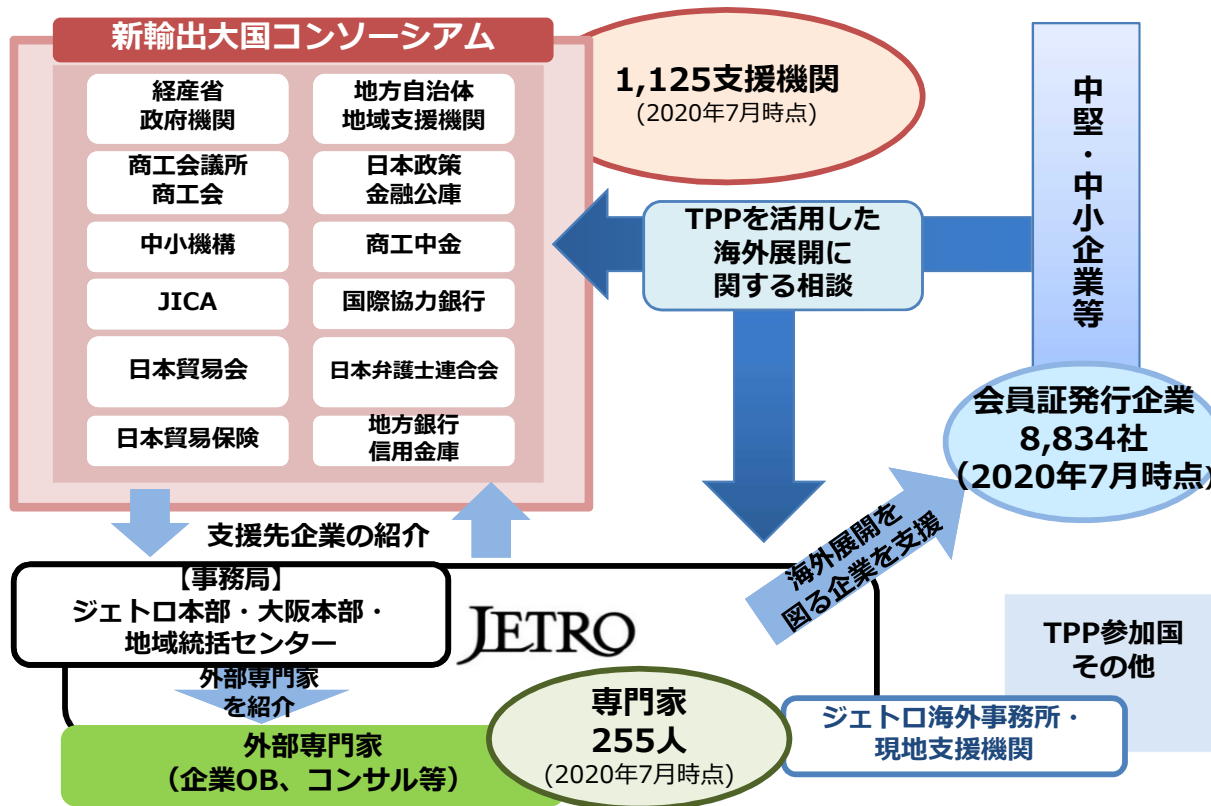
新輸出大国コンソーシアム

経産省
政府機関

地方自治体
地域支援機関

商工会議所
商工会

日本政策
金融公庫

中小機構

商工中金

JICA

国際協力銀行

日本貿易会

日本弁護士連合会

日本貿易保険

地方銀行
信用金庫

1,125支援機関
(2020年7月時点)

中堅・中小企業等

TPPを活用した
海外展開に
関する相談

会員証発行企業
8,834社
(2020年7月時点)

支援先企業の紹介

海外展開を
図る企業を支援

【事務局】
ジェトロ本部・大阪本部・
地域統括センター

JETRO

外部専門家
を紹介

TPP参加国
その他

外部専門家
(企業OB、コンサル等)

専門家
255人
(2020年7月時点)

ジェトロ海外事務所・
現地支援機関